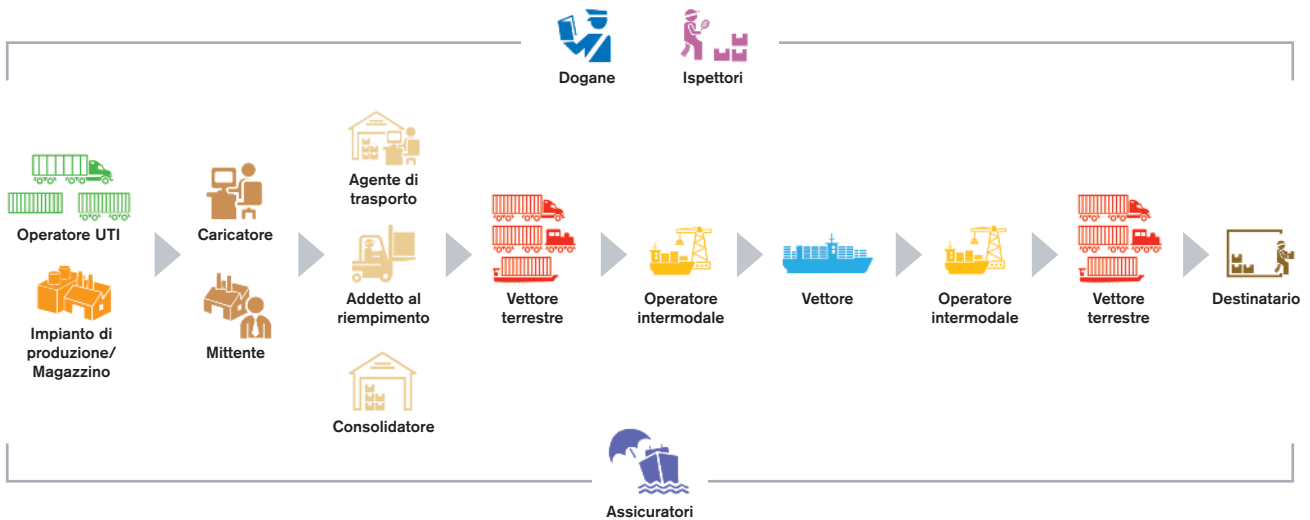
Dogane

Ispettori

Operatore UTI

Impianto di produzione/ Magazzino

Caricatore

Mittente

Agente di trasporto

Addetto al riempimento

Consolidatore

Vettore terrestre

Operatore intermodale

Vettore

Operatore intermodale

Vettore terrestre

Destinatario

Assicuratori